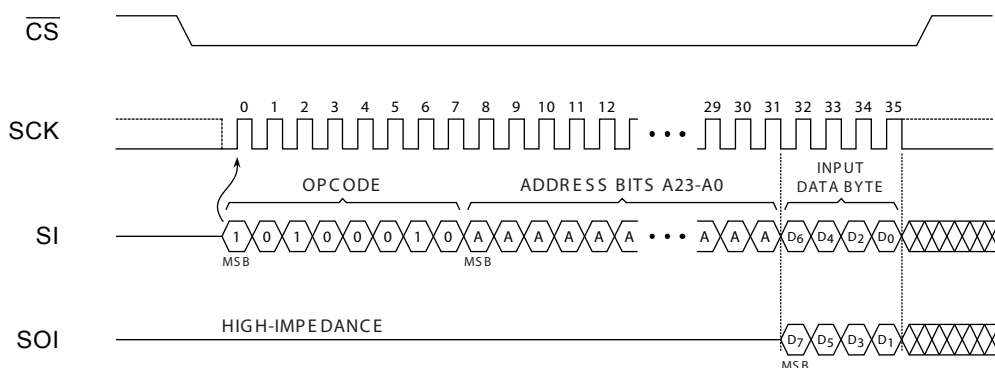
$\overline{CS}$

SCK

0 1 2 3 4 5 6 7 8 9 10 11 12 ••• 29 30 31 32 33 34 35

OPCODE

ADDRESS BITS A23-A0

INPUT DATA BYTE

SI

1 0 1 0 0 0 1 0 A A A A A A A ••• A A A $D_6$ $D_4$ $D_2$ $D_0$

MSB

MSB

SOI

HIGH-IMPEDANCE

$D_7$ $D_5$ $D_3$ $D_1$

MSB